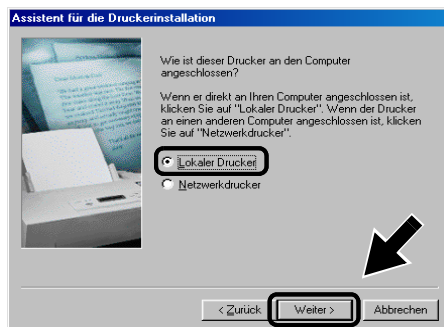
Assistent für die Druckerinstallation

Wie ist dieser Drucker an den Computer angeschlossen?

Wenn er direkt an Ihren Computer angeschlossen ist, klicken Sie auf "Lokaler Drucker". Wenn der Drucker an einen anderen Computer angeschlossen ist, klicken Sie auf "Netzwerkdrucker".

Lokaler Drucker
Netzwerkdrucker

< Zurück
Weiter >
Abbrechen